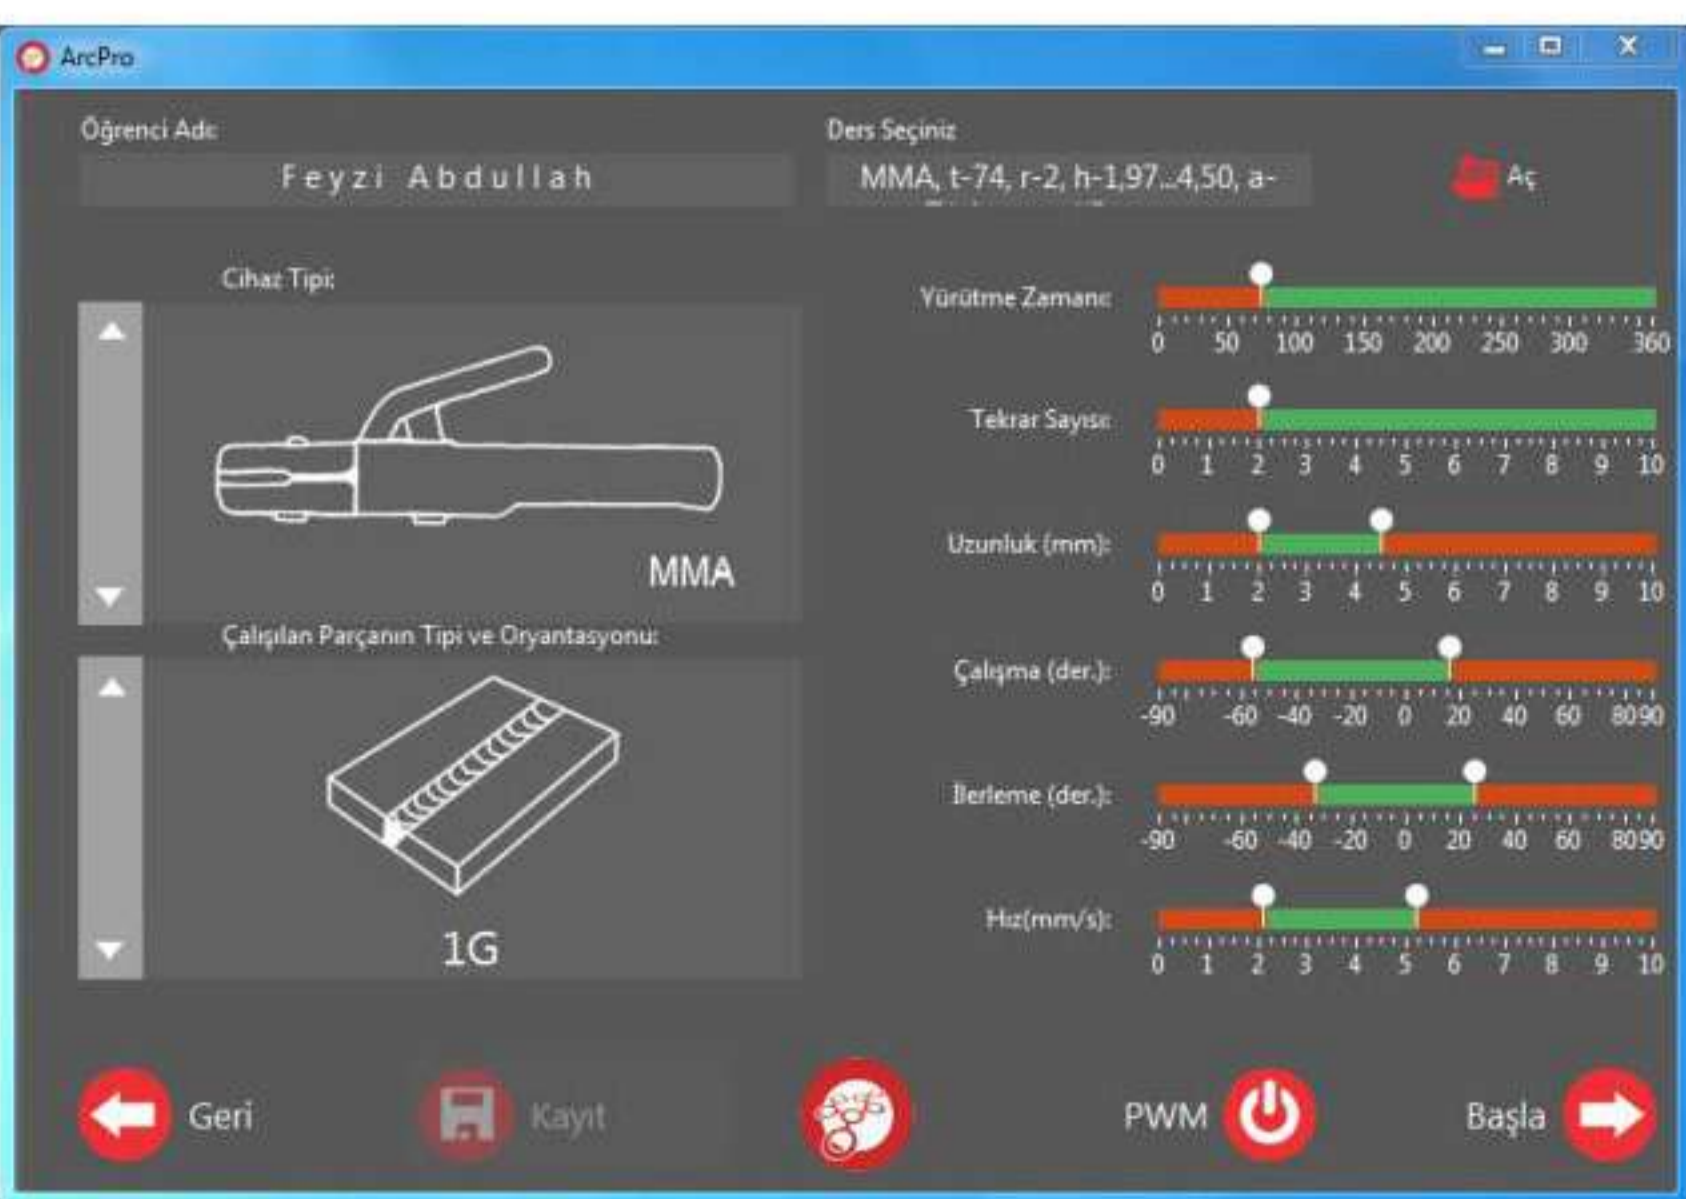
ArcPro

Öğrenci Adı:
F e y z i   A b d u l l a h

Ders Seçiniz
MMA, t-74, r-2, h-1,97...4,50, a-

Aç

Cihaz Tipi:

MMA

Çalışılan Parçanın Tipi ve Oryantasyonu:

1G

Yürütme Zamanı:
0 50 100 150 200 250 300 360

Tekrar Sayısı:
0 1 2 3 4 5 6 7 8 9 10

Uzunluk (mm):
0 1 2 3 4 5 6 7 8 9 10

Çalışma (der.):
-90 -60 -40 -20 0 20 40 60 80 90

İlerleme (der.):
-90 -60 -40 -20 0 20 40 60 80 90

Hız(mm/s):
0 1 2 3 4 5 6 7 8 9 10

Geri

Kayıt

PWM

Başla